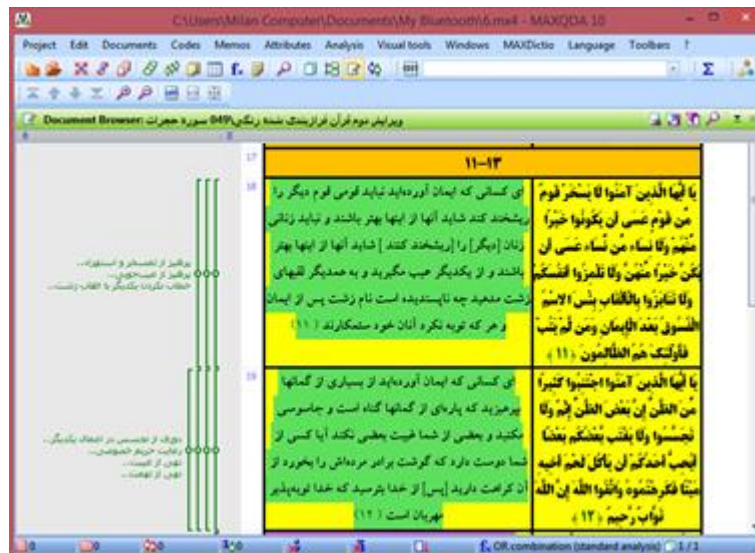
C:\Users\Milan Computer\Documents\My Bluetooth\6.mx4 - MAXQDA 10

Project Edit Documents Codes Memos Attributes Analysis Visual tools Windows MAXDictio Language Toolbars ?

Document Browser: ویرایش دوم قرآن فرازبندی شده رنگی\049 سوره حجرات

17

۱۱-۱۳

18

ای کسانی که ایمان آورده‌اید نباید قومی قوم دیگر را ریشخند کند شاید آنها از اینها بهتر باشند و نباید زنانی زنان [دیگر] را [ریشخند کنند] شاید آنها از اینها بهتر باشند و از یکدیگر عیب مگیرید و به همدیگر لقبهای زشت مدهید چه ناپسندیده است نام زشت پس از ایمان و هر که توبه نکرد آنان خود ستمکارانند (۱۱)

یا أیها الذین آمنوا لا یسخر قوم من قوم عسى أن یکونوا خیرا منهم ولا نساء من نساء عسى أن یکن خیرا منهن ولا تلمزوا أنفسکم ولا تنابزوا بالألقاب بئس الاسم الفسوق بعد الإیمان ومن لم یتب فأولئک هم الظالمون (۱۱)

پرهیز از تمسخر و استهزاء...
پرهیز از عیب‌جویی...
خطاب نکردن یکدیگر با القاب زشت...

19

ای کسانی که ایمان آورده‌اید از بسیاری از گمانها بپرهیزید که پاره‌ای از گمانها گناه است و جاسوسی مکنید و بعضی از شما غیبت بعضی نکند آیا کسی از شما دوست دارد که گوشت برادر مرده‌اش را بخورد از آن کراهت دارید [پس] از خدا بترسید که خدا توبه‌پذیر مهربان است (۱۲)

یا أیها الذین آمنوا اجتنبوا کثیرا من الظن إن بعض الظن إثم ولا تجسسوا ولا یغتب بعضکم بعضا أیحب أحدکم أن یأکل لحم أخیه میتا فکرهتموه واتقوا الله إن الله تواب رحیم (۱۲)

دوری از تجسس در احوال یکدیگر...
رعایت حریم خصوصی...
نهی از غیبت...
نهی از تهمت...

OR combination (standard analysis) 1/1